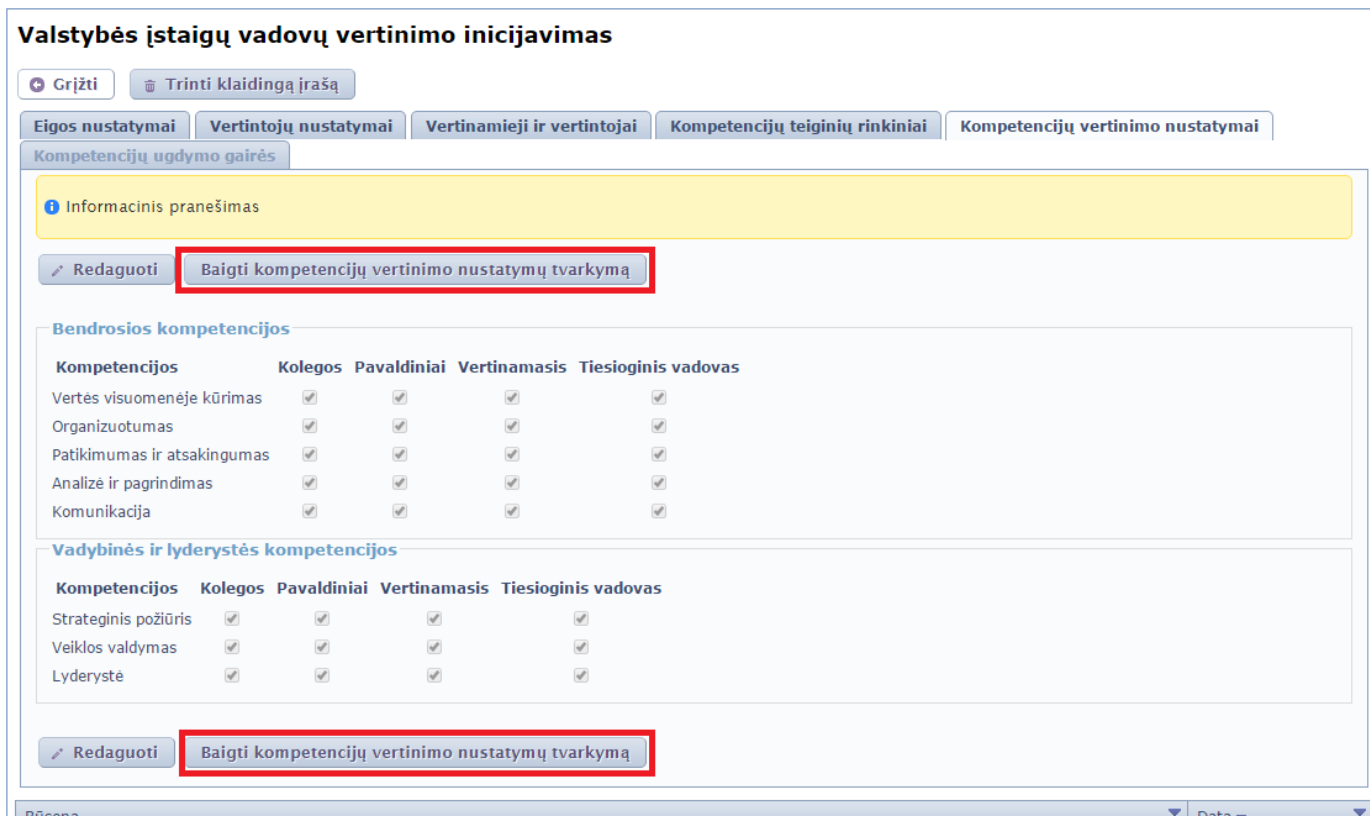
Valstybės įstaigų vadovų vertinimo inicijavimas

Grįžti | Trinti klaidingą įrašą

Eigos nustatymai | Vertintojų nustatymai | Vertinamieji ir vertintojai | Kompetencijų teiginių rinkiniai | Kompetencijų vertinimo nustatymai | Kompetencijų ugdymo gairės

Informacinis pranešimas

Redaguoti | Baigti kompetencijų vertinimo nustatymų tvarkymą

Bendrosios kompetencijos

| Kompetencijos | Kolegos | Pavaldiniai | Vertinamasis | Tiesioginis vadovas |
|---|---|---|---|---|
| Vertės visuomenėje kūrimas | ✓ | ✓ | ✓ | ✓ |
| Organizuotumas | ✓ | ✓ | ✓ | ✓ |
| Patikimumas ir atsakingumas | ✓ | ✓ | ✓ | ✓ |
| Analizė ir pagrindimas | ✓ | ✓ | ✓ | ✓ |
| Komunikacija | ✓ | ✓ | ✓ | ✓ |

Vadybinės ir lyderystės kompetencijos

| Kompetencijos | Kolegos | Pavaldiniai | Vertinamasis | Tiesioginis vadovas |
|---|---|---|---|---|
| Strateginis požiūris | ✓ | ✓ | ✓ | ✓ |
| Veiklos valdymas | ✓ | ✓ | ✓ | ✓ |
| Lyderystė | ✓ | ✓ | ✓ | ✓ |

Redaguoti | Baigti kompetencijų vertinimo nustatymų tvarkymą

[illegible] | Data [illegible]